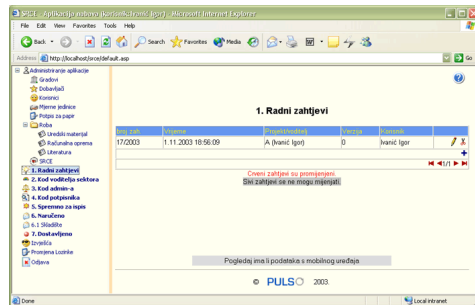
SRCE - Aplikacija nabava (Korisnik:Ivanić Igor) - Microsoft Internet Explorer

File Edit View Favorites Tools Help

Back Search Favorites Media

Address http://localhost/srce/default.asp Go

Administracija aplikacije
Gradovi
Dobavljači
Korisnici
Mjerne jedinice
Potpis za papir
Roba
Uredski materijal
Računalna oprema
Literatura
SRCE
1. Radni zahtjevi
2. Kod voditelja sektora
3. Kod admin-a
4. Kod potpisnika
5. Spremno za ispis
6. Naručeno
6.1 Skladište
7. Dostavljeno
Izvješća
Promjena Lozinke
Odjava

1. Radni zahtjevi

| Broj zaht. | Vrijeme | Prijedlo(ž)itelj | Verzija | Korisnik |
|---|---|---|---|---|
| 17/2003 | 1.11.2003 18:56:09 | A (Ivanić Igor) | 0 | Ivanić Igor |

1/1

Crveni zahtjevi su promijenjeni.
Sivi zahtjevi se ne mogu mijenjati.

Pogledaj ima li podataka s mobilnog uređaja

© PULSO 2003.

Done Local intranet